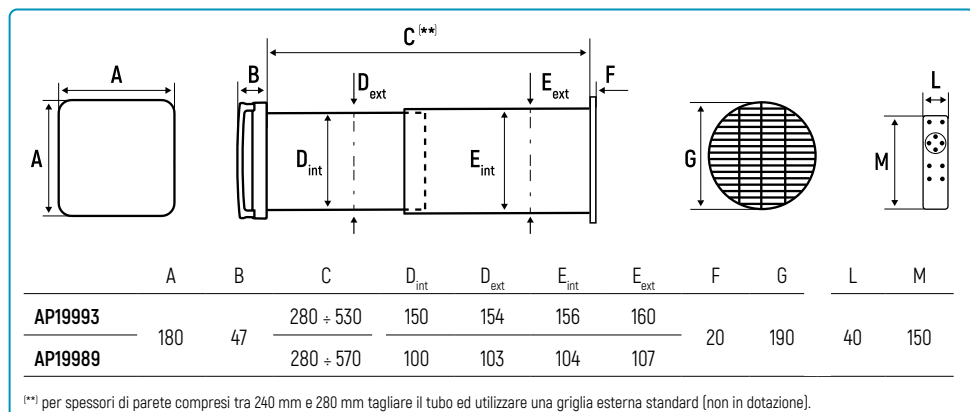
A

A

B

C $^{(**)}$

$D_{ext}$

$E_{ext}$

F

$D_{int}$

$E_{int}$

G

L

M

|  | A | B | C | $D_{int}$ | $D_{ext}$ | $E_{int}$ | $E_{ext}$ | F | G | L | M |
|---|---|---|---|---|---|---|---|---|---|---|---|
| AP19993 | 180 | 47 | 280 ÷ 530 | 150 | 154 | 156 | 160 | 20 | 190 | 40 | 150 |
| AP19989 |  |  | 280 ÷ 570 | 100 | 103 | 104 | 107 |  |  |  |  |

$^{(**)}$ per spessori di parete compresi tra 240 mm e 280 mm tagliare il tubo ed utilizzare una griglia esterna standard (non in dotazione).